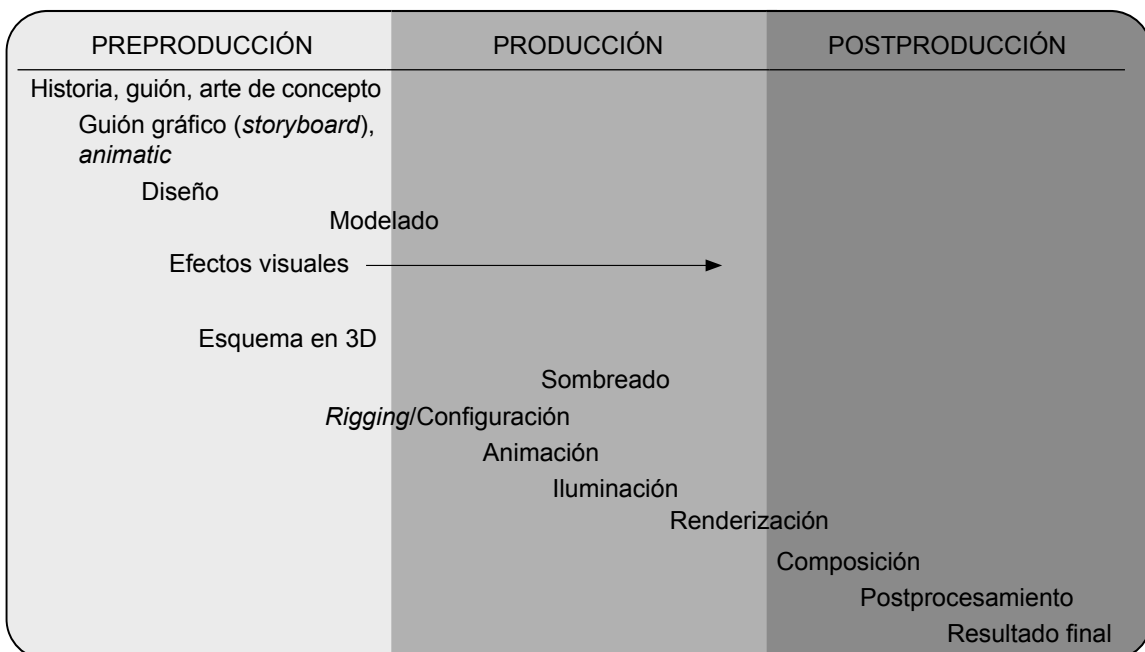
| PREPRODUCCIÓN | PRODUCCIÓN | POSTPRODUCCIÓN |
|---|---|---|

Historia, guión, arte de concepto

Guión gráfico (storyboard), animatic

Diseño

Modelado

Efectos visuales

Esquema en 3D

Sombreado

Rigging/Configuración

Animación

Iluminación

Renderización

Composición

Postprocesamiento

Resultado final